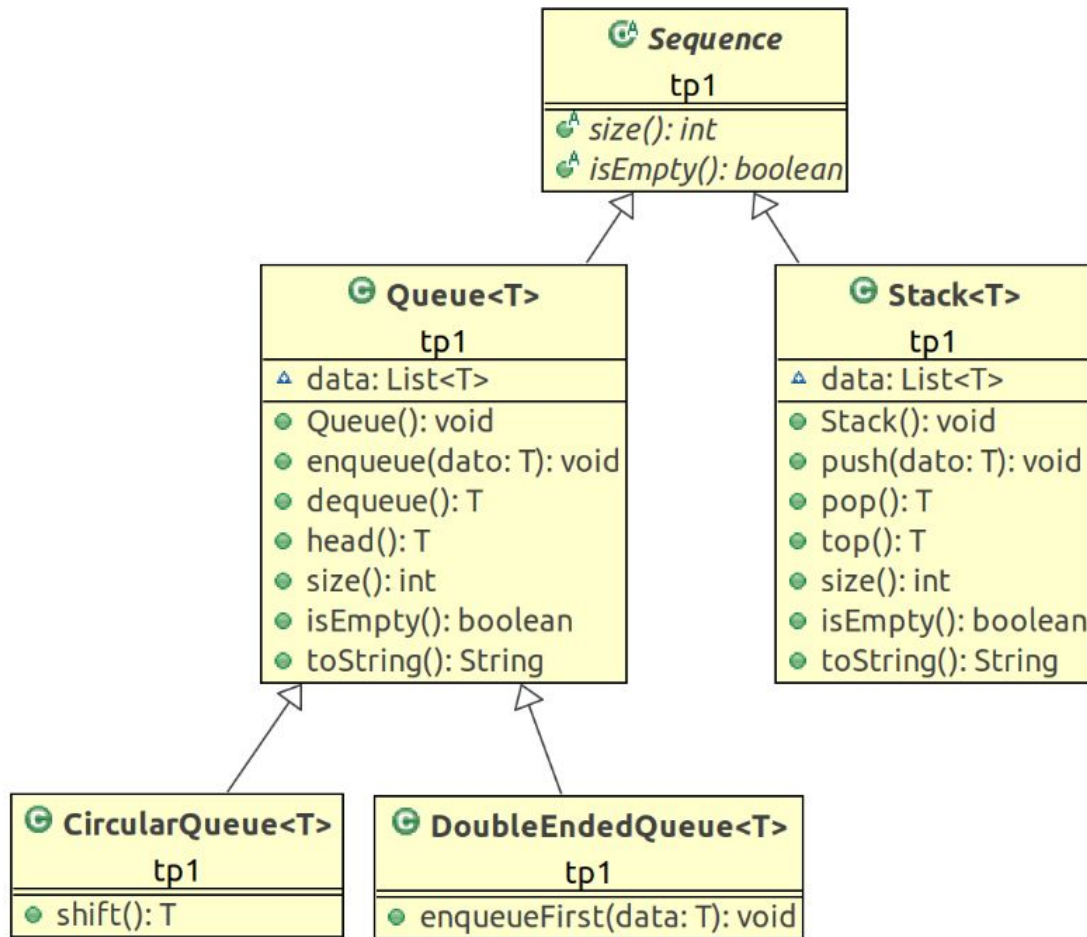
Sequence
tp1
size(): int
isEmpty(): boolean

Queue<T>
tp1
data: List<T>
Queue(): void
enqueue(dato: T): void
dequeue(): T
head(): T
size(): int
isEmpty(): boolean
toString(): String

Stack<T>
tp1
data: List<T>
Stack(): void
push(dato: T): void
pop(): T
top(): T
size(): int
isEmpty(): boolean
toString(): String

CircularQueue<T>
tp1
shift(): T

DoubleEndedQueue<T>
tp1
enqueueFirst(data: T): void